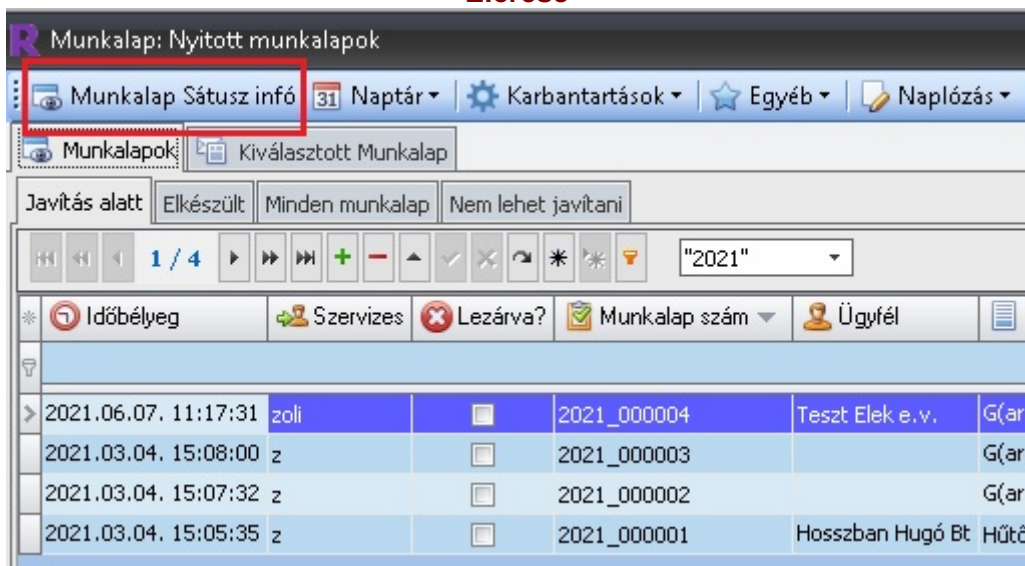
Munkalap: Nyitott munkalapok

Munkalap Sátusz infó | 31 Naptár ▾ | Karbantartások ▾ | Egyéb ▾ | Naplózás ▾

Munkalapok | Kiválasztott Munkalap

Javítás alatt | Elkészült | Minden munkalap | Nem lehet javítani

1 / 4 "2021"

| Időbélyeg | Szervizes | Lezárva? | Munkalap szám | Ügyfél | |
|---|---|---|---|---|---|
| 2021.06.07. 11:17:31 | zoli | | 2021_000004 | Teszt Elek e.v. | G(ar |
| 2021.03.04. 15:08:00 | z | | 2021_000003 | | G(ar |
| 2021.03.04. 15:07:32 | z | | 2021_000002 | | G(ar |
| 2021.03.04. 15:05:35 | z | | 2021_000001 | Hosszban Hugó Bt | Hűtő |